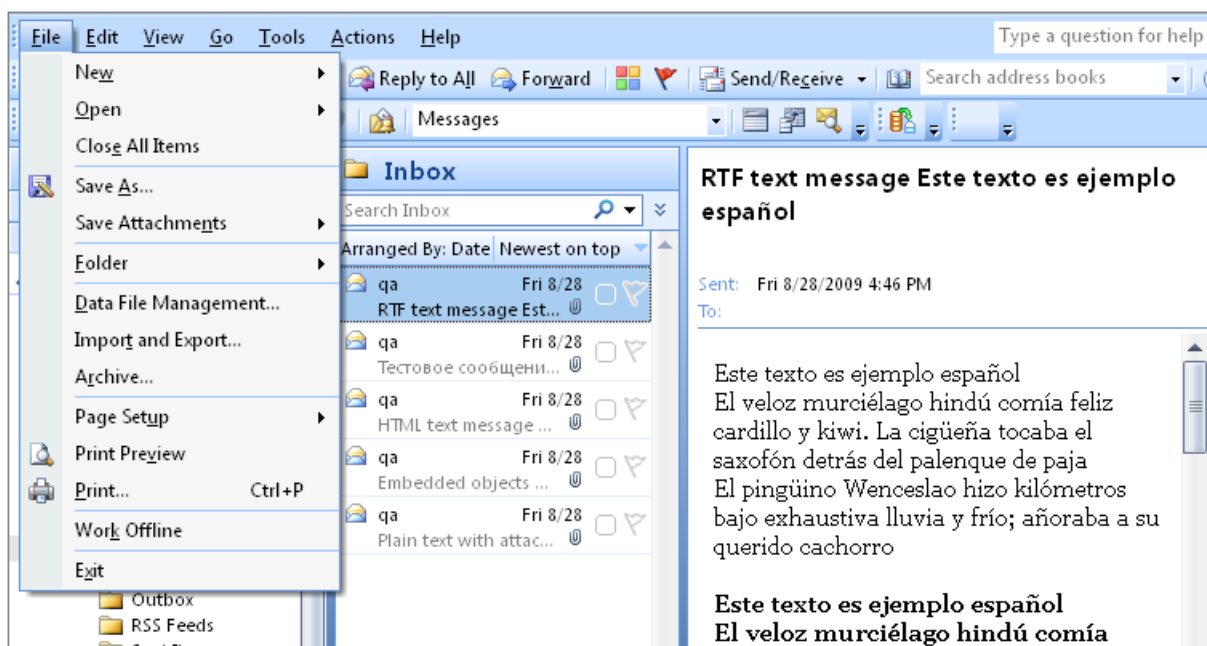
File Edit View Go Tools Actions Help

Type a question for help

New
Open
Close All Items
Save As...
Save Attachments
Folder
Data File Management...
Import and Export...
Archive...
Page Setup
Print Preview
Print... Ctrl+P
Work Offline
Exit

Reply to All Forward Send/Receive Search address books

Messages

Outbox
RSS Feeds

Inbox

Search Inbox

Arranged By: Date Newest on top

qa Fri 8/28
RTF text message Est...

qa Fri 8/28
Тестовое сообщени...

qa Fri 8/28
HTML text message ...

qa Fri 8/28
Embedded objects ...

qa Fri 8/28
Plain text with attac...

RTF text message Este texto es ejemplo español

Sent: Fri 8/28/2009 4:46 PM
To:

Este texto es ejemplo español
El veloz murciélago hindú comía feliz cardillo y kiwi. La cigüeña tocaba el saxofón detrás del palenque de paja
El pingüino Wenceslao hizo kilómetros bajo exhaustiva lluvia y frío; añoraba a su querido cachorro

Este texto es ejemplo español
El veloz murciélago hindú comía